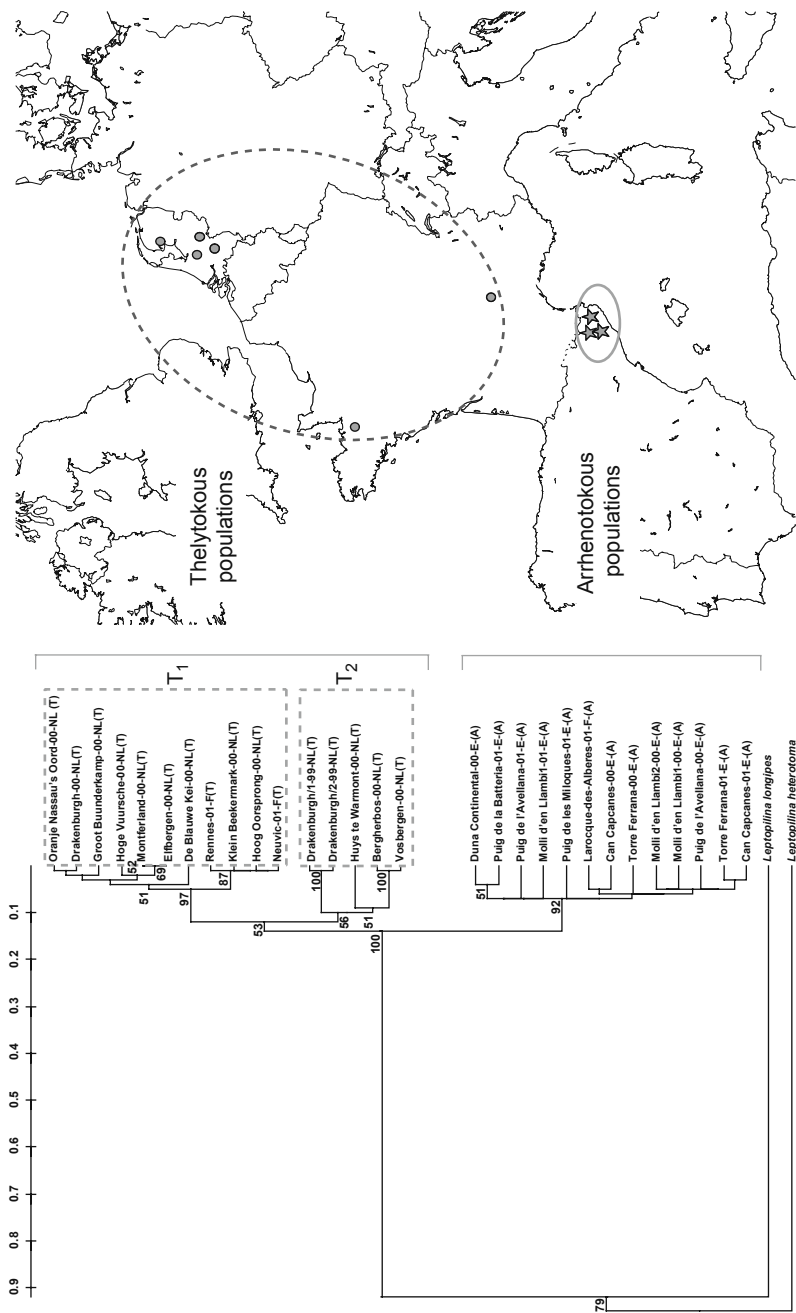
Thelytokous populations

Arrhenotokous populations

$T_1$

Oranje Nassau's Oord-00-NL(T)
Drakenburgh-00-NL(T)
Groot Buunderkamp-00-NL(T)
Hoge Vuursche-00-NL(T)
Montferland-00-NL(T)
Elfbergen-00-NL(T)
De Blauwe Kei-00-NL(T)
Rennes-01-F(T)
Klein Beekermark-00-NL(T)
Hoog Oorsprong-00-NL(T)
Neuvic-01-F(T)

$T_2$

Drakenburgh/1-99-NL(T)
Drakenburgh/2-99-NL(T)
Huys te Warmont-00-NL(T)
Bergherbos-00-NL(T)
Vosbergen-00-NL(T)

Duna Continental-00-E-(A)
Puig de la Batteria-01-E-(A)
Puig de l'Avellana-01-E-(A)
Molli d'en Llambi-01-E-(A)
Puig de les Miloques-01-E-(A)
Larocque-des-Alberes-01-F-(A)
Can Capcanes-00-E-(A)
Torre Ferrana-00-E-(A)
Molli d'en Llambi2-00-E-(A)
Molli d'en Llambi1-00-E-(A)
Puig de l'Avellana-00-E-(A)
Torre Ferrana-01-E-(A)
Can Capcanes-01-E-(A)
Leptopilina longipes
Leptopilina heterotoma

52 69 51 87 97 53 100 100 56 51 51 92 100 79

0.1 0.2 0.3 0.4 0.5 0.6 0.7 0.8 0.9